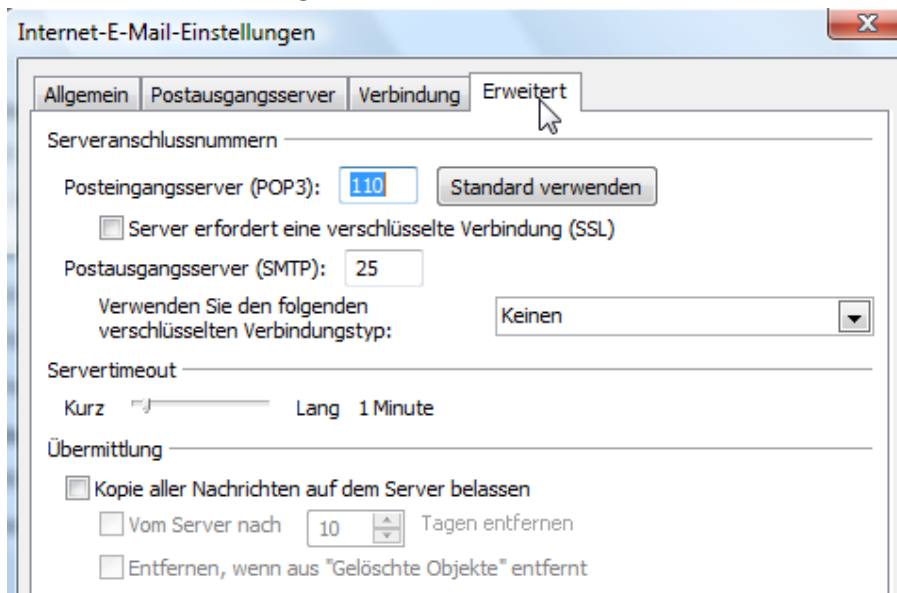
Internet-E-Mail-Einstellungen

Allgemein | Postausgangsserver | Verbindung | Erweitert

Serveranschlussnummern

Posteingangsserver (POP3): 110 Standard verwenden

Server erfordert eine verschlüsselte Verbindung (SSL)

Postausgangsserver (SMTP): 25

Verwenden Sie den folgenden verschlüsselten Verbindungstyp: Keinen

Servertimeout

Kurz Lang 1 Minute

Übermittlung

Kopie aller Nachrichten auf dem Server belassen

Vom Server nach 10 Tagen entfernen

Entfernen, wenn aus "Gelöschte Objekte" entfernt